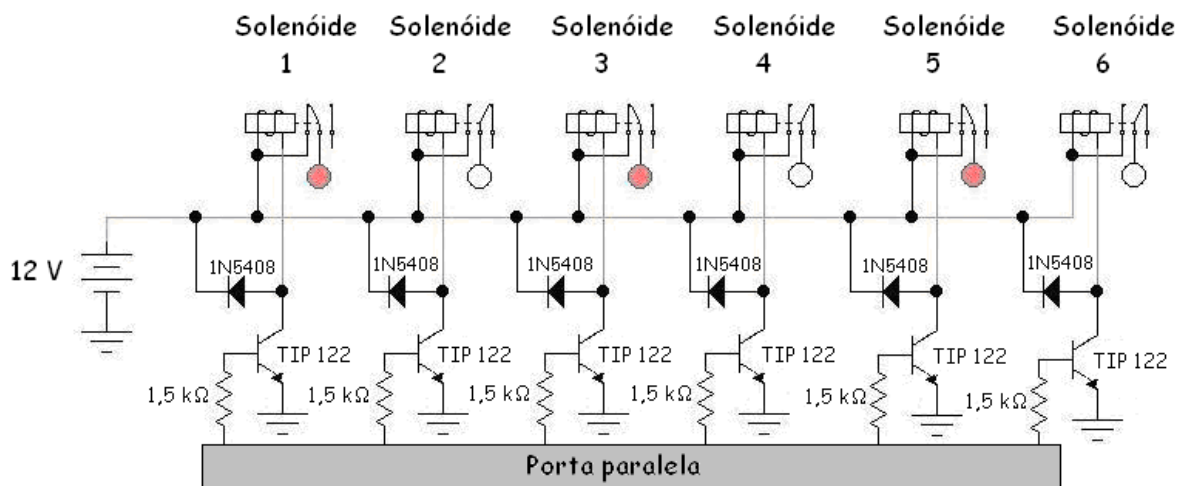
Solenóide 1
Solenóide 2
Solenóide 3
Solenóide 4
Solenóide 5
Solenóide 6

12 V

1N5408
1N5408
1N5408
1N5408
1N5408
1N5408

TIP 122
TIP 122
TIP 122
TIP 122
TIP 122
TIP 122

1,5 kΩ
1,5 kΩ
1,5 kΩ
1,5 kΩ
1,5 kΩ
1,5 kΩ

Porta paralela